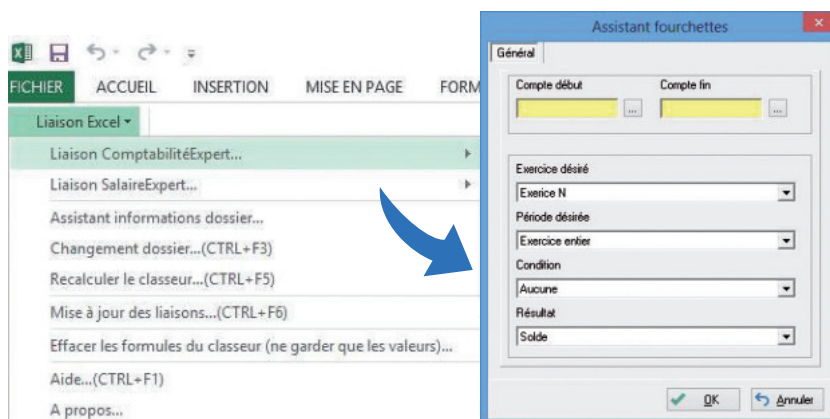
FICHIER ACCUEIL INSERTION MISE EN PAGE FORM

Liaison Excel

Liaison ComptabilitéExpert...

Liaison SalaireExpert...

Assistant informations dossier...

Changement dossier...(CTRL+F3)

Recalculer le classeur...(CTRL+F5)

Mise à jour des liaisons...(CTRL+F6)

Effacer les formules du classeur (ne garder que les valeurs)...

Aide...(CTRL+F1)

A propos...

Assistant fourchettes

Général

Compte début

Compte fin

...

...

Exercice désiré

Exerice N

Période désirée

Exercice entier

Condition

Aucune

Résultat

Solde

OK

Annuler